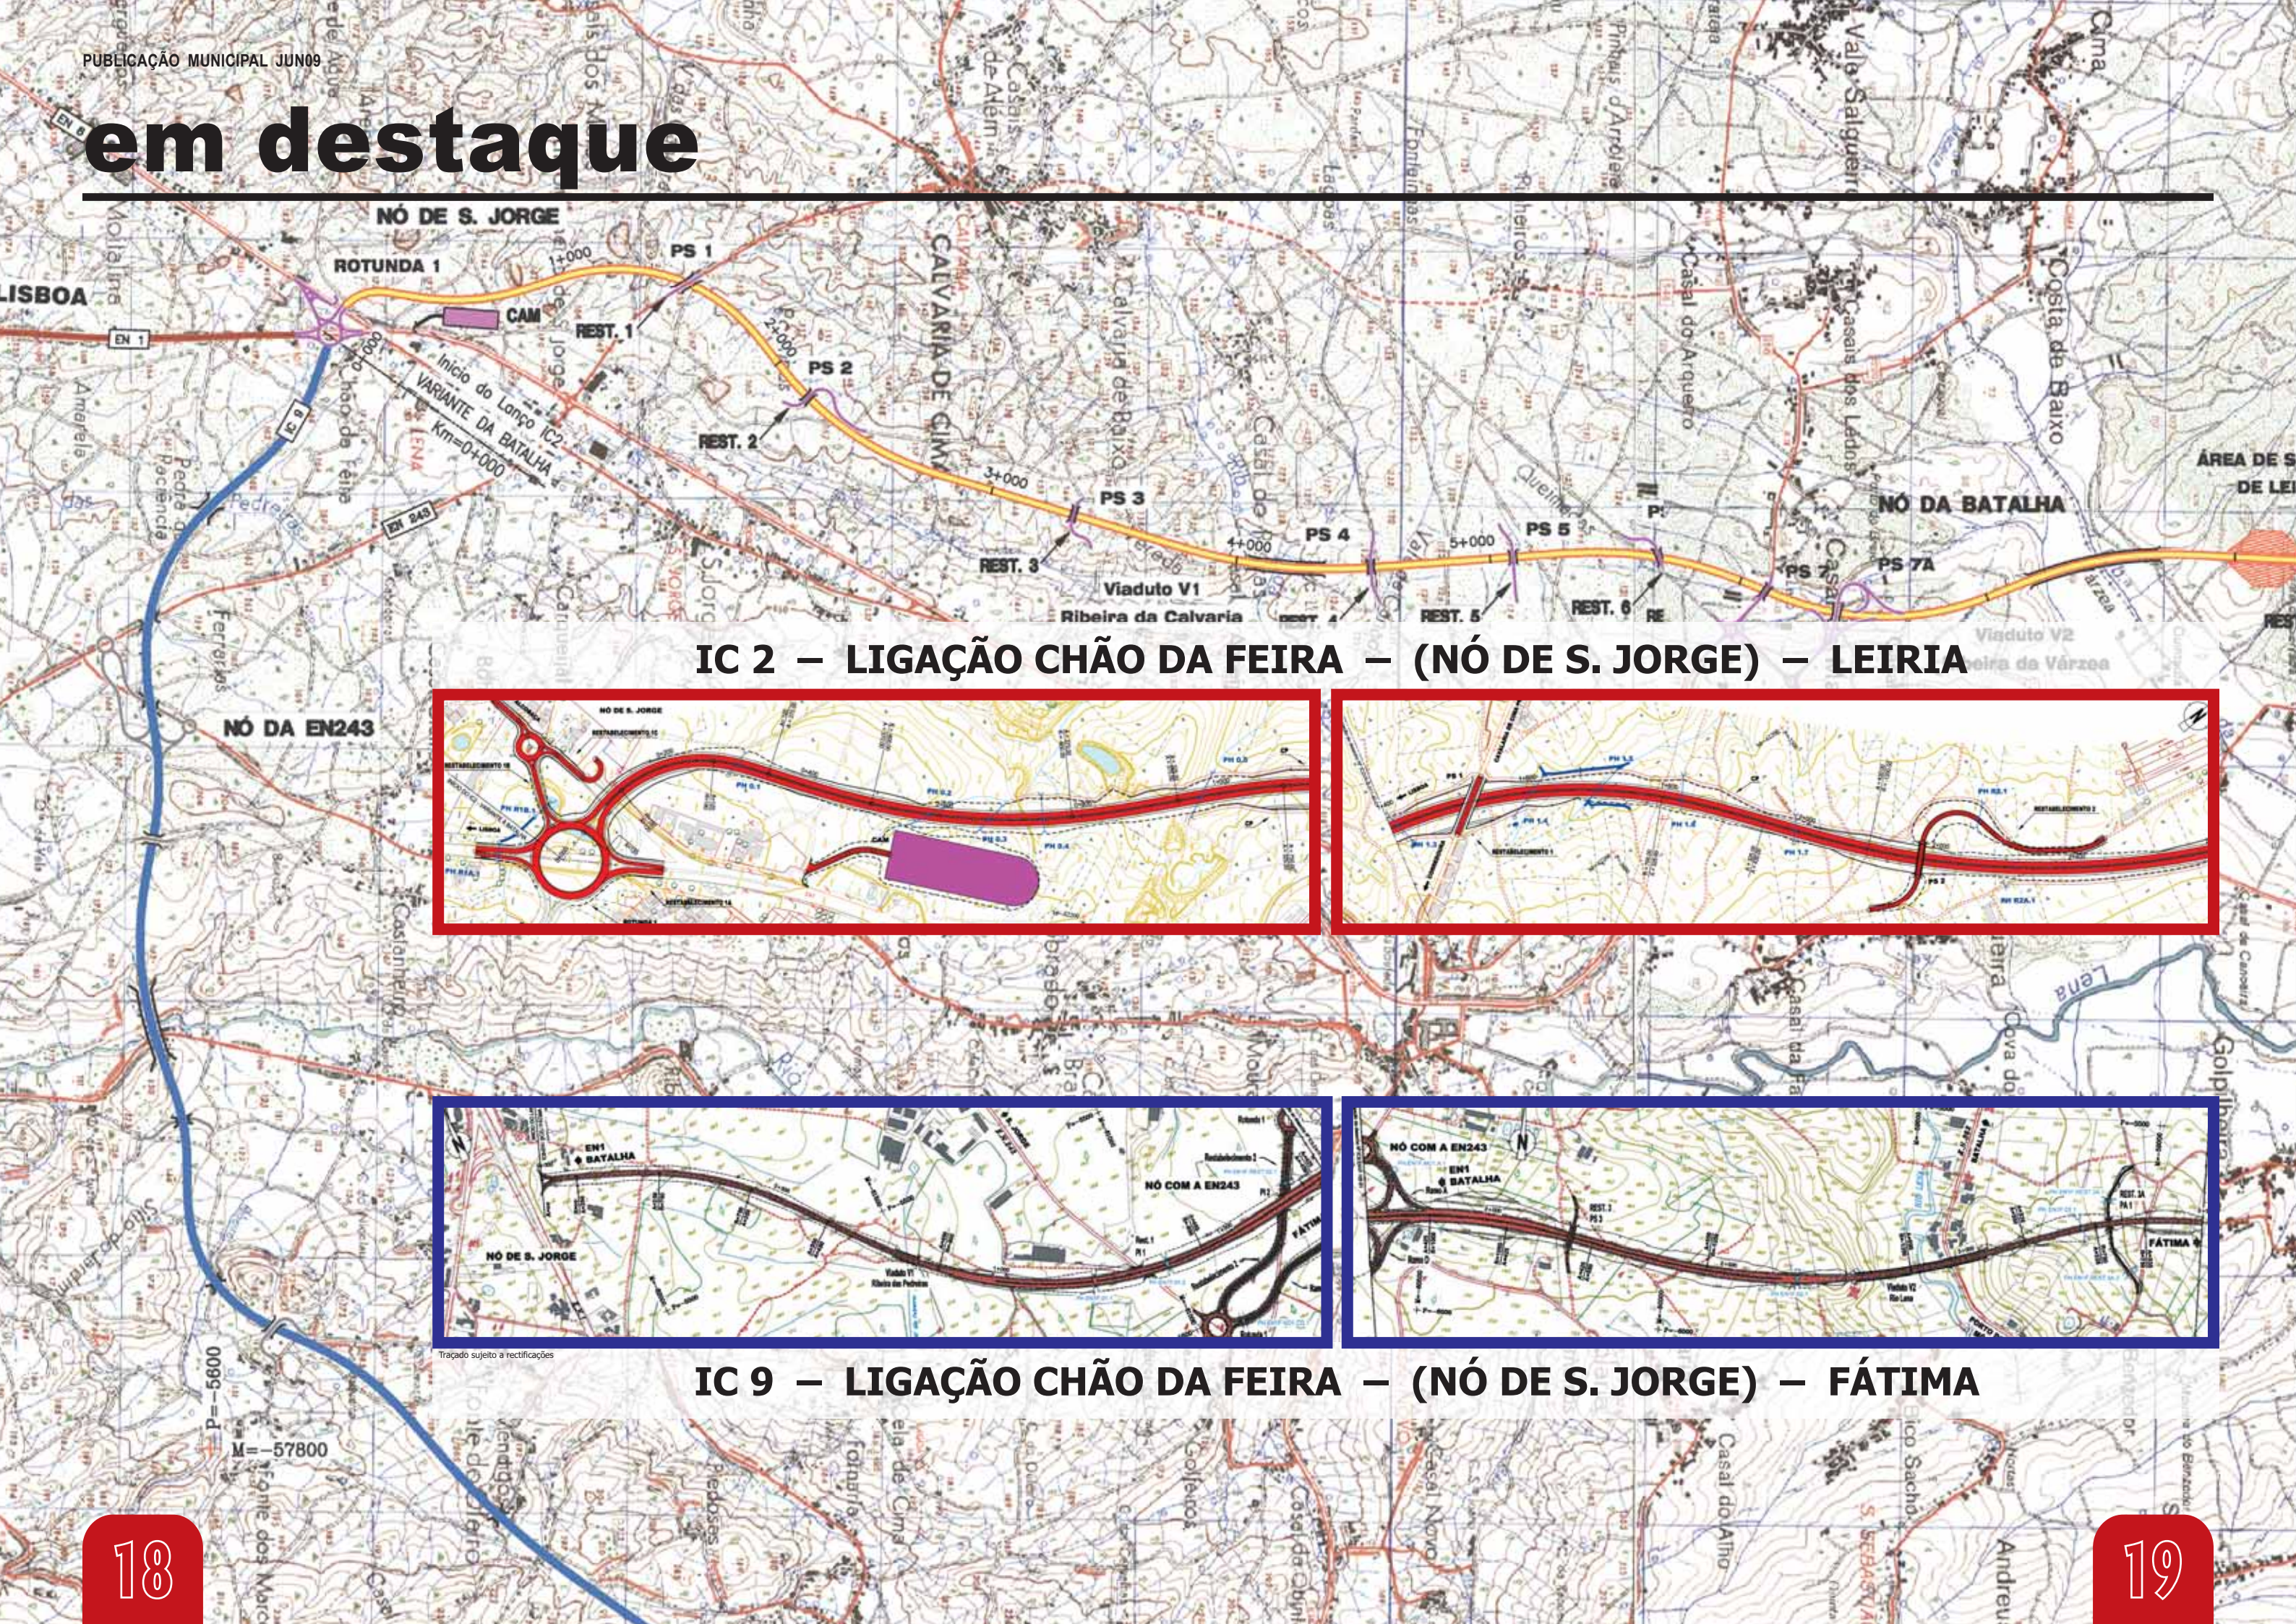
PUBLICAÇÃO MUNICIPAL JUN09

em destaque

NÓ DE S. JORGE
ROTUNDA 1
LISBOA
EN 1
CAM
PS 1
REST. 1
PS 2
REST. 2
Início do Lanço IC2 VARIANTE DA BATALHA Km=0+000
1+000
2+000
3+000
PS 3
REST. 3
Viaduto V1
Ribeira da Calvaria
4+000
PS 4
REST. 4
5+000
PS 5
REST. 5
REST. 6
PS 6
PS 7
PS 7A
NÓ DA BATALHA
ÁREA DE S
DE LEI
Viaduto V2
Ribeira da Várzea
NÓ DA EN243
EN 243
CALVARIA DE CIMA
Calvaria de Baixo
Casal do Arqueiro
Costa de Baixo
Vale Salgueiro
Lena
P=-5900
M=-57800

IC 2 – LIGAÇÃO CHÃO DA FEIRA – (NÓ DE S. JORGE) – LEIRIA

NÓ DE S. JORGE
CAM

EN1 BATALHA
NÓ DE S. JORGE
NÓ COM A EN243
FÁTIMA
Viaduto V1 Ribeira das Pedreiras
NÓ COM A EN243
EN1 BATALHA
Viaduto V2 Rio Lena
FÁTIMA

Traçado sujeito a rectificações

IC 9 – LIGAÇÃO CHÃO DA FEIRA – (NÓ DE S. JORGE) – FÁTIMA

18

19